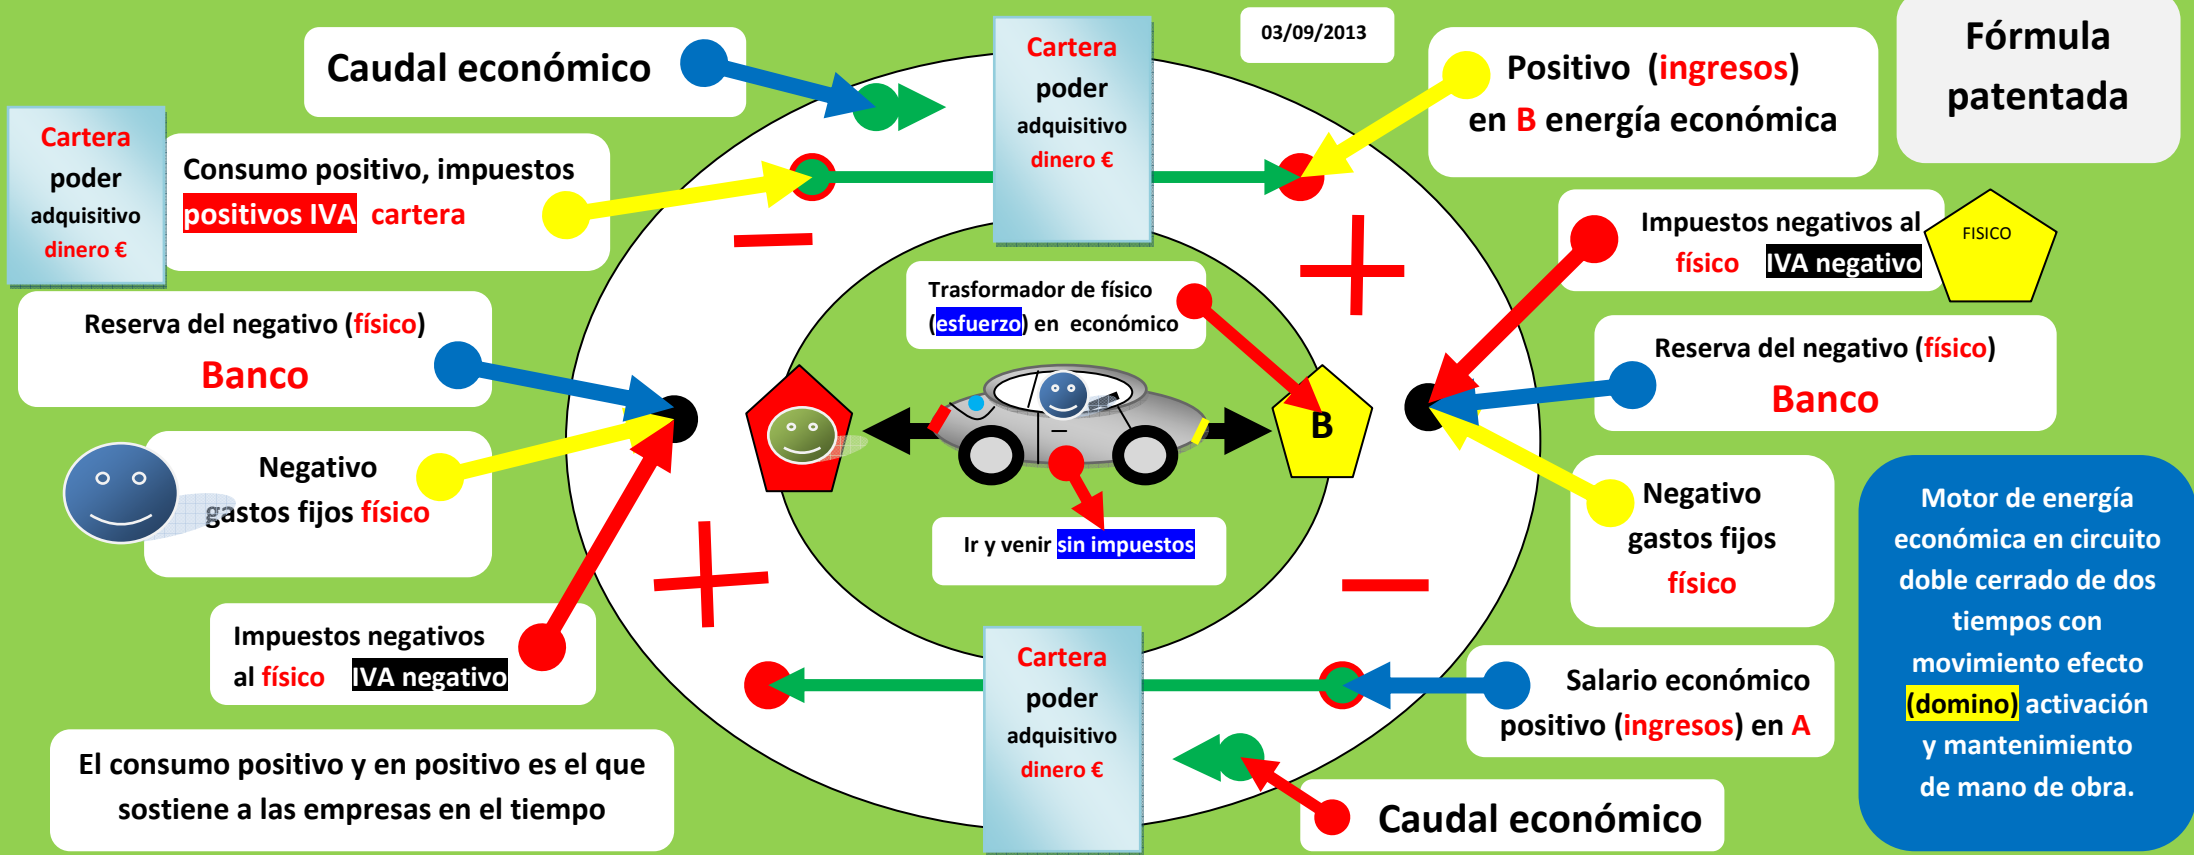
Caudal económico

Cartera poder adquisitivo dinero €

03/09/2013

Positivo (ingresos) en B energía económica

Fórmula patentada

Cartera poder adquisitivo dinero €

Consumo positivo, impuestos positivos IVA cartera

Impuestos negativos al físico IVA negativo

FISICO

Reserva del negativo (físico) Banco

Trasformador de físico (esfuerzo) en económico

Reserva del negativo (físico) Banco

B

Negativo gastos fijos físico

Negativo gastos fijos físico

Ir y venir sin impuestos

Motor de energía económica en circuito doble cerrado de dos tiempos con movimiento efecto (domino) activación y mantenimiento de mano de obra.

Impuestos negativos al físico IVA negativo

Cartera poder adquisitivo dinero €

Salario económico positivo (ingresos) en A

El consumo positivo y en positivo es el que sostiene a las empresas en el tiempo

Caudal económico